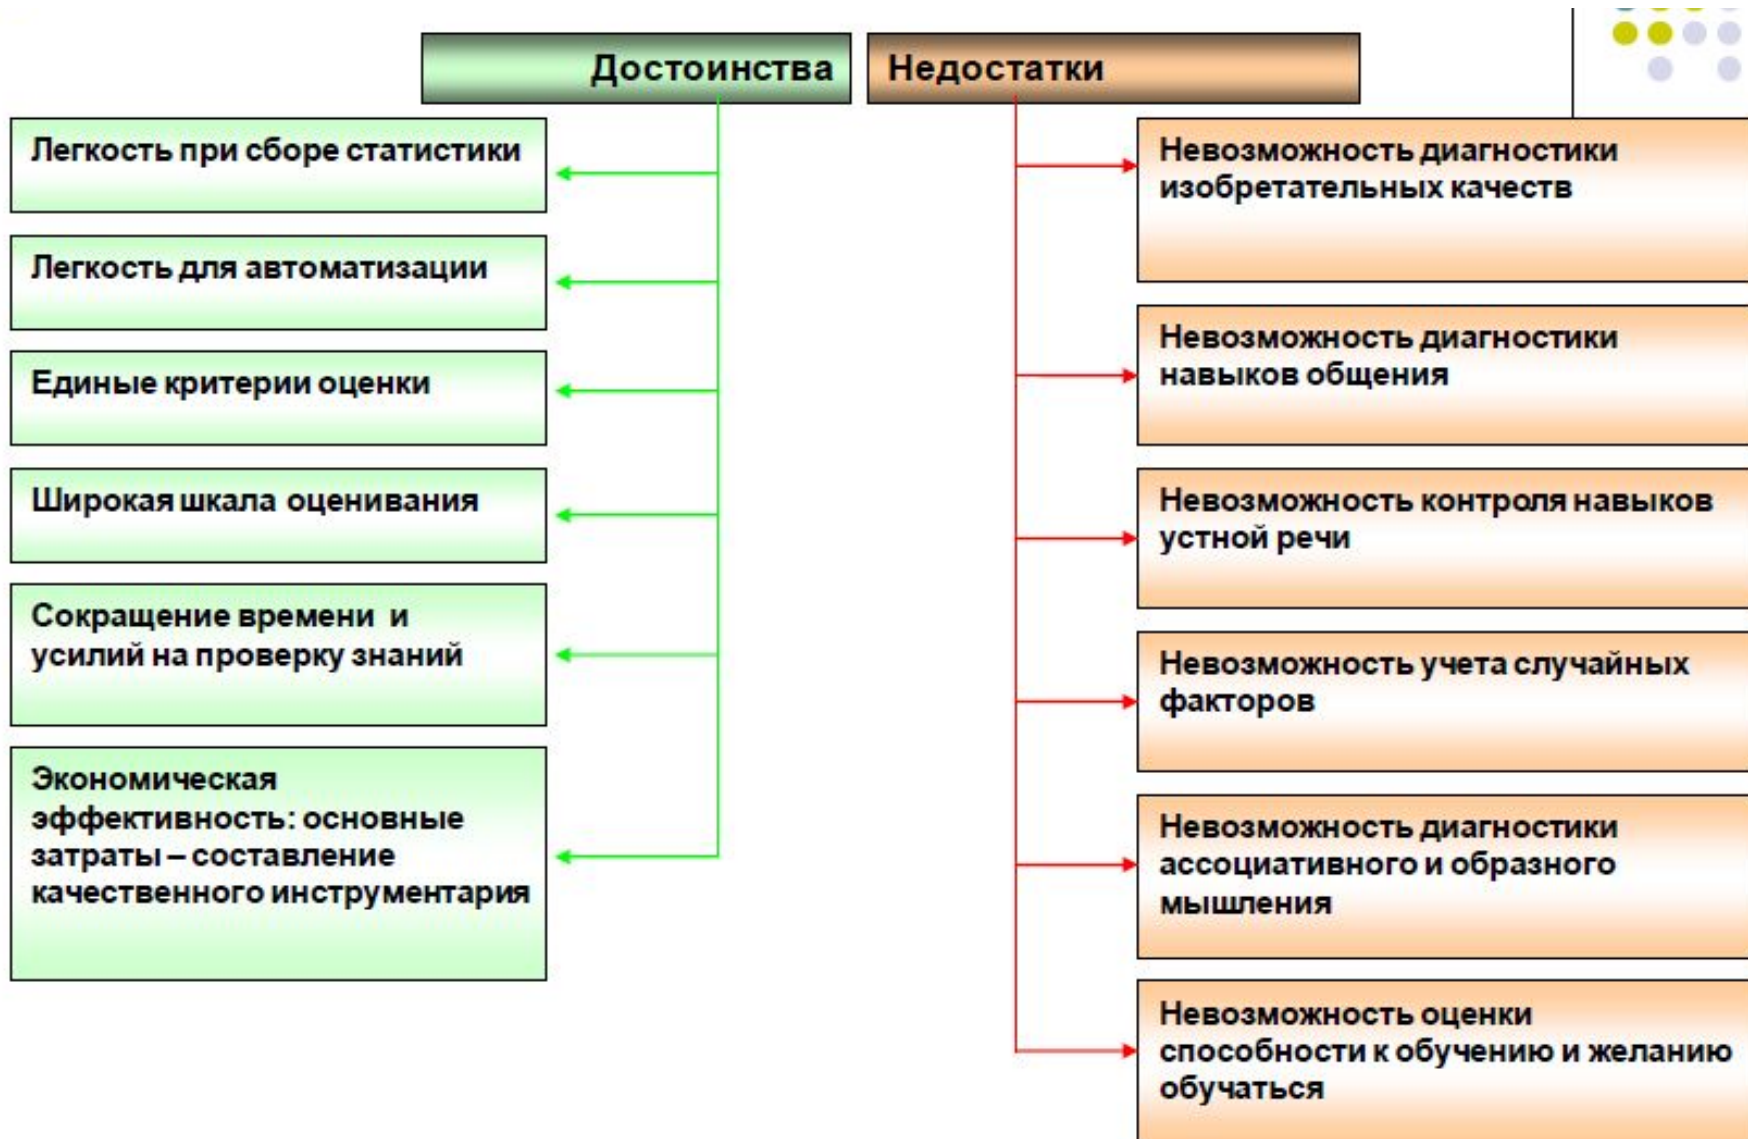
Достоинства

Легкость при сборе статистики

Легкость для автоматизации

Единые критерии оценки

Широкая шкала оценивания

Сокращение времени и усилий на проверку знаний

Экономическая эффективность: основные затраты – составление качественного инструментария

Недостатки

Невозможность диагностики изобретательных качеств

Невозможность диагностики навыков общения

Невозможность контроля навыков устной речи

Невозможность учета случайных факторов

Невозможность диагностики ассоциативного и образного мышления

Невозможность оценки способности к обучению и желанию обучаться